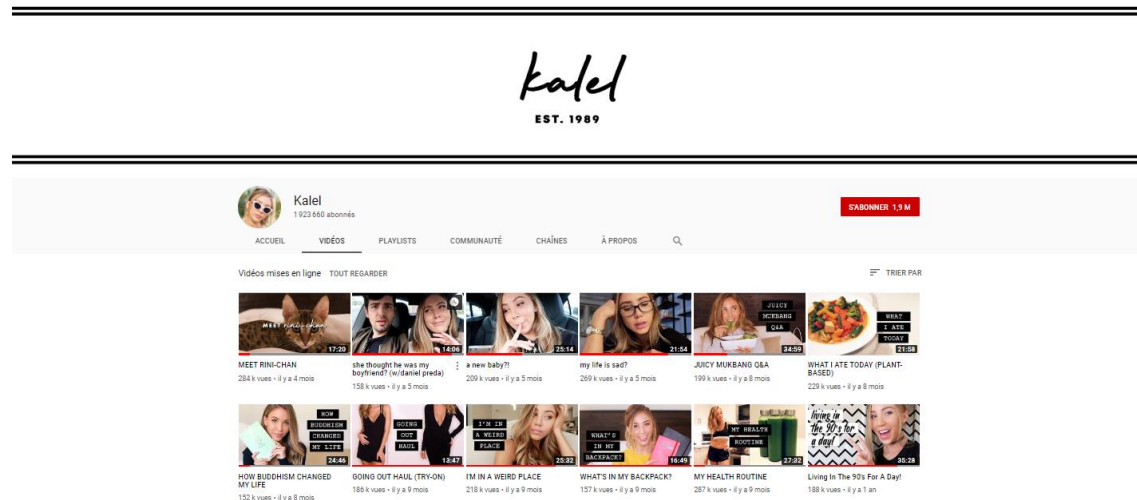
kalel
EST. 1989

Kalel
1 923 660 abonnés

S'ABONNER 1,9 M

ACCUEIL VIDÉOS PLAYLISTS COMMUNAUTÉ CHAÎNES À PROPOS

Vidéos mises en ligne TOUT REGARDER

TRIER PAR

MEET rini-chan 17:20
MEET RINI-CHAN
284 k vues • il y a 4 mois

14:06
she thought he was my boyfriend? (w/daniel preda)
158 k vues • il y a 5 mois

25:14
a new baby?!
209 k vues • il y a 5 mois

21:54
my life is sad?
269 k vues • il y a 5 mois

JUICY MUKBANG Q&A 34:59
JUICY MUKBANG Q&A
199 k vues • il y a 8 mois

WHAT I ATE TODAY 21:58
WHAT I ATE TODAY (PLANT-BASED)
229 k vues • il y a 8 mois

HOW BUDDHISM CHANGED MY LIFE 24:46
HOW BUDDHISM CHANGED MY LIFE
152 k vues • il y a 8 mois

GOING OUT HAUL 13:47
GOING OUT HAUL (TRY-ON)
186 k vues • il y a 9 mois

I'M IN A WEIRD PLACE 25:32
I'M IN A WEIRD PLACE
218 k vues • il y a 9 mois

WHAT'S IN MY BACKPACK? 16:49
WHAT'S IN MY BACKPACK?
157 k vues • il y a 9 mois

MY HEALTH ROUTINE 27:32
MY HEALTH ROUTINE
287 k vues • il y a 9 mois

living in the 90's for a day! 35:28
Living In The 90's For A Day!
188 k vues • il y a 1 an